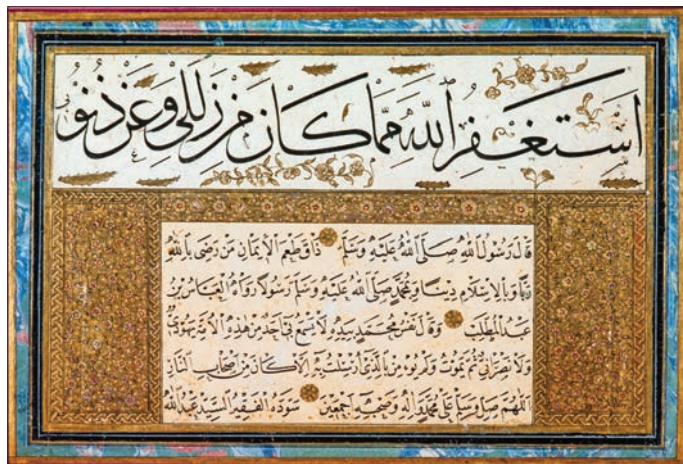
أستغفر الله مما كان من زللي وعن ذنوبي

قال رسول الله صلى الله عليه وسلم ذاق طعم الإيمان من رضي بالله ربا وبالإسلام دينا وبمحمد صلى الله عليه وسلم رسولا رواه العباس بن عبد المطلب وقال والذي نفس محمد بيده لا يسمع بي أحد من هذه الأمة يهودي ولا نصراني ثم يموت ولم يؤمن بالذي أرسلت به إلا كان من أصحاب النار اللهم صل وسلم على محمد وآله وصحبه أجمعين سوده الفقير السيد عبد الله